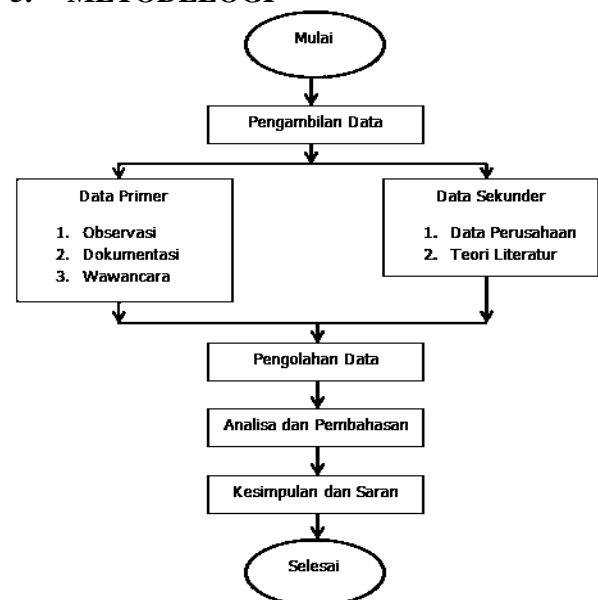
3. METODELOGI

Mulai

Pengambilan Data

Data Primer

1. Observasi
2. Dokumentasi
3. Wawancara

Data Sekunder

1. Data Perusahaan
2. Teori Literatur

Pengolahan Data

Analisa dan Pembahasan

Kesimpulan dan Saran

Selesai